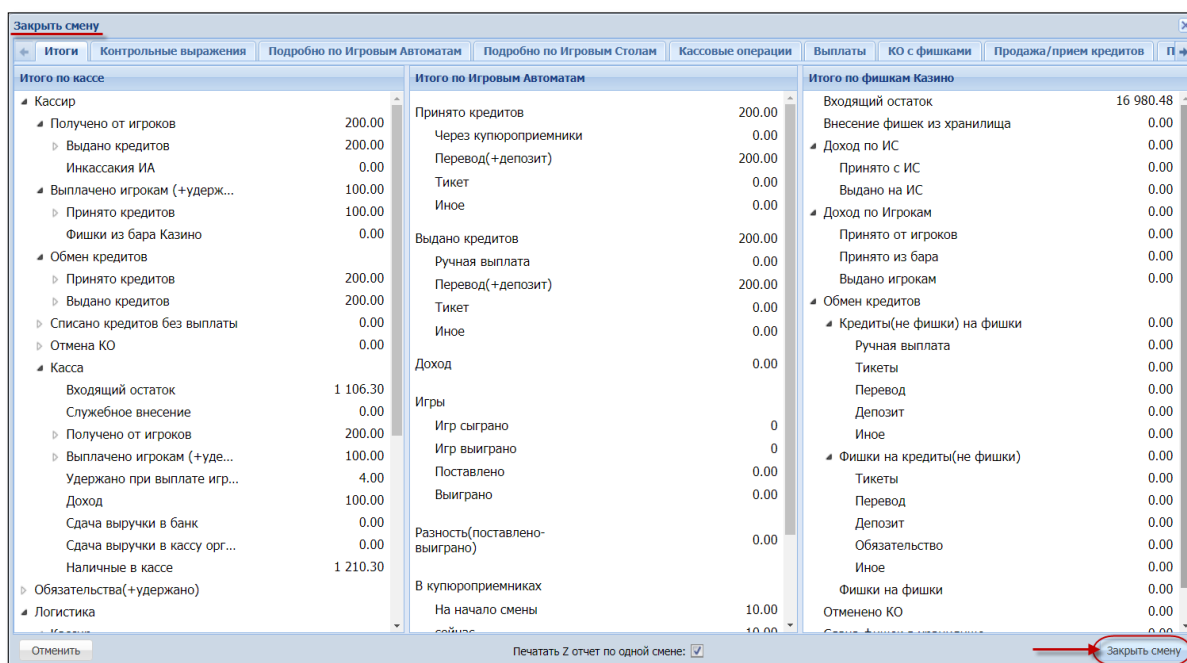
Закрыть смену

Итоги | Контрольные выражения | Подробно по Игровым Автоматам | Подробно по Игровым Столам | Кассовые операции | Выплаты | КО с фишками | Продажа/прием кредитов | П

Итого по кассе

| | |
|---|---|
| Кассир | |
| Получено от игроков | 200.00 |
| Выдано кредитов | 200.00 |
| Инкассакия ИА | 0.00 |
| Выплачено игрокам (+удерж... | 100.00 |
| Принято кредитов | 100.00 |
| Фишки из бара Казино | 0.00 |
| Обмен кредитов | |
| Принято кредитов | 200.00 |
| Выдано кредитов | 200.00 |
| Списано кредитов без выплаты | 0.00 |
| Отмена КО | 0.00 |
| Касса | |
| Входящий остаток | 1 106.30 |
| Служебное внесение | 0.00 |
| Получено от игроков | 200.00 |
| Выплачено игрокам (+уде... | 100.00 |
| Удержано при выплате игр... | 4.00 |
| Доход | 100.00 |
| Сдача выручки в банк | 0.00 |
| Сдача выручки в кассу орг... | 0.00 |
| Наличные в кассе | 1 210.30 |
| Обязательства(+удержано) | |
| Логистика | |

Итого по Игровым Автоматам

| | |
|---|---|
| Принято кредитов | 200.00 |
| Через купюроприемники | 0.00 |
| Перевод(+депозит) | 200.00 |
| Тикет | 0.00 |
| Иное | 0.00 |
| Выдано кредитов | 200.00 |
| Ручная выплата | 0.00 |
| Перевод(+депозит) | 200.00 |
| Тикет | 0.00 |
| Иное | 0.00 |
| Доход | 0.00 |
| Игры | |
| Игр сыграно | 0 |
| Игр выиграно | 0 |
| Поставлено | 0.00 |
| Выиграно | 0.00 |
| Разность(поставлено-выиграно) | 0.00 |
| В купюроприемниках | |
| На начало смены | 10.00 |

Итого по фишкам Казино

| | |
|---|---|
| Входящий остаток | 16 980.48 |
| Внесение фишек из хранилища | 0.00 |
| Доход по ИС | 0.00 |
| Принято с ИС | 0.00 |
| Выдано на ИС | 0.00 |
| Доход по Игрокам | 0.00 |
| Принято от игроков | 0.00 |
| Принято из бара | 0.00 |
| Выдано игрокам | 0.00 |
| Обмен кредитов | |
| Кредиты(не фишки) на фишки | 0.00 |
| Ручная выплата | 0.00 |
| Тикеты | 0.00 |
| Перевод | 0.00 |
| Депозит | 0.00 |
| Иное | 0.00 |
| Фишки на кредиты(не фишки) | 0.00 |
| Тикеты | 0.00 |
| Перевод | 0.00 |
| Депозит | 0.00 |
| Обязательство | 0.00 |
| Иное | 0.00 |
| Фишки на фишки | 0.00 |
| Отменено КО | 0.00 |

Отменить | Печатать Z отчет по одной смене: ☑ | Закрыть смену